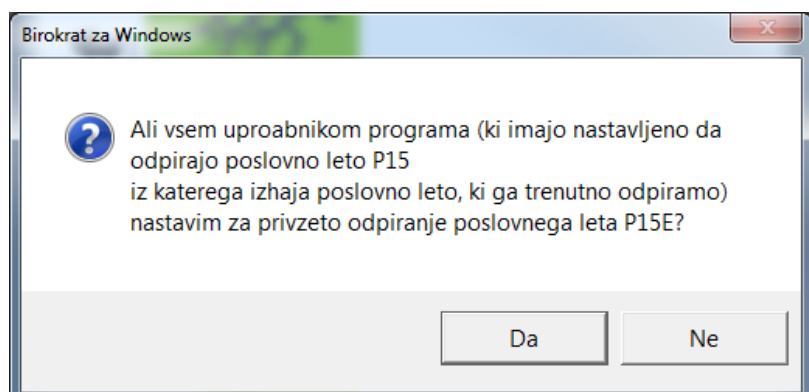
Birokrat za Windows

Ali vsem uproabnikom programa (ki imajo nastavljeno da odpirajo poslovno leto P15
iz katerega izhaja poslovno leto, ki ga trenutno odpiramo) nastavim za privzeto odpiranje poslovnega leta P15E?

Da

Ne